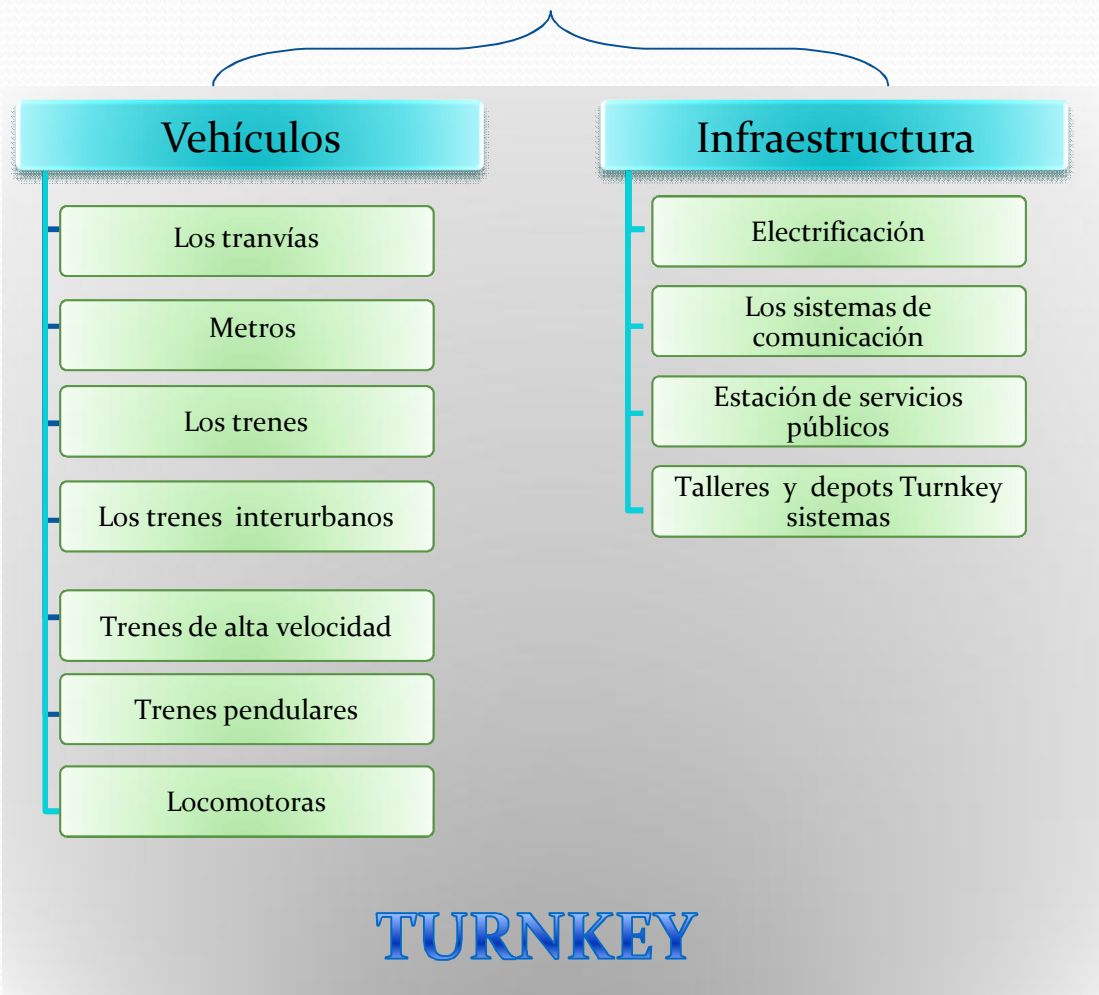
Vehículos

Los tranvías

Metros

Los trenes

Los trenes interurbanos

Trenes de alta velocidad

Trenes pendulares

Locomotoras

Infraestructura

Electrificación

Los sistemas de comunicación

Estación de servicios públicos

Talleres y depots Turnkey sistemas

TURNKEY